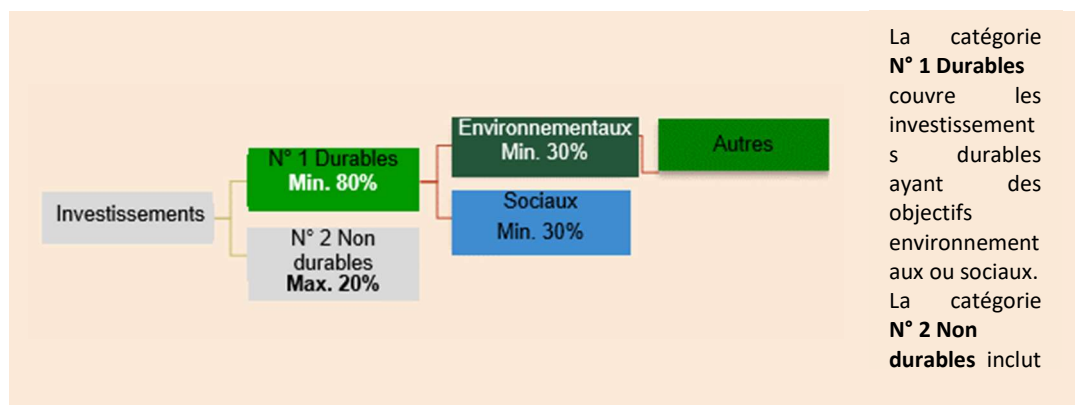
Investissements

N° 1 Durables
**Min. 80%**

N° 2 Non durables
**Max. 20%**

Environnementaux
Min. 30%

Sociaux
Min. 30%

Autres

La catégorie **N° 1 Durables** couvre les investissements durables ayant des objectifs environnementaux ou sociaux. La catégorie **N° 2 Non durables** inclut